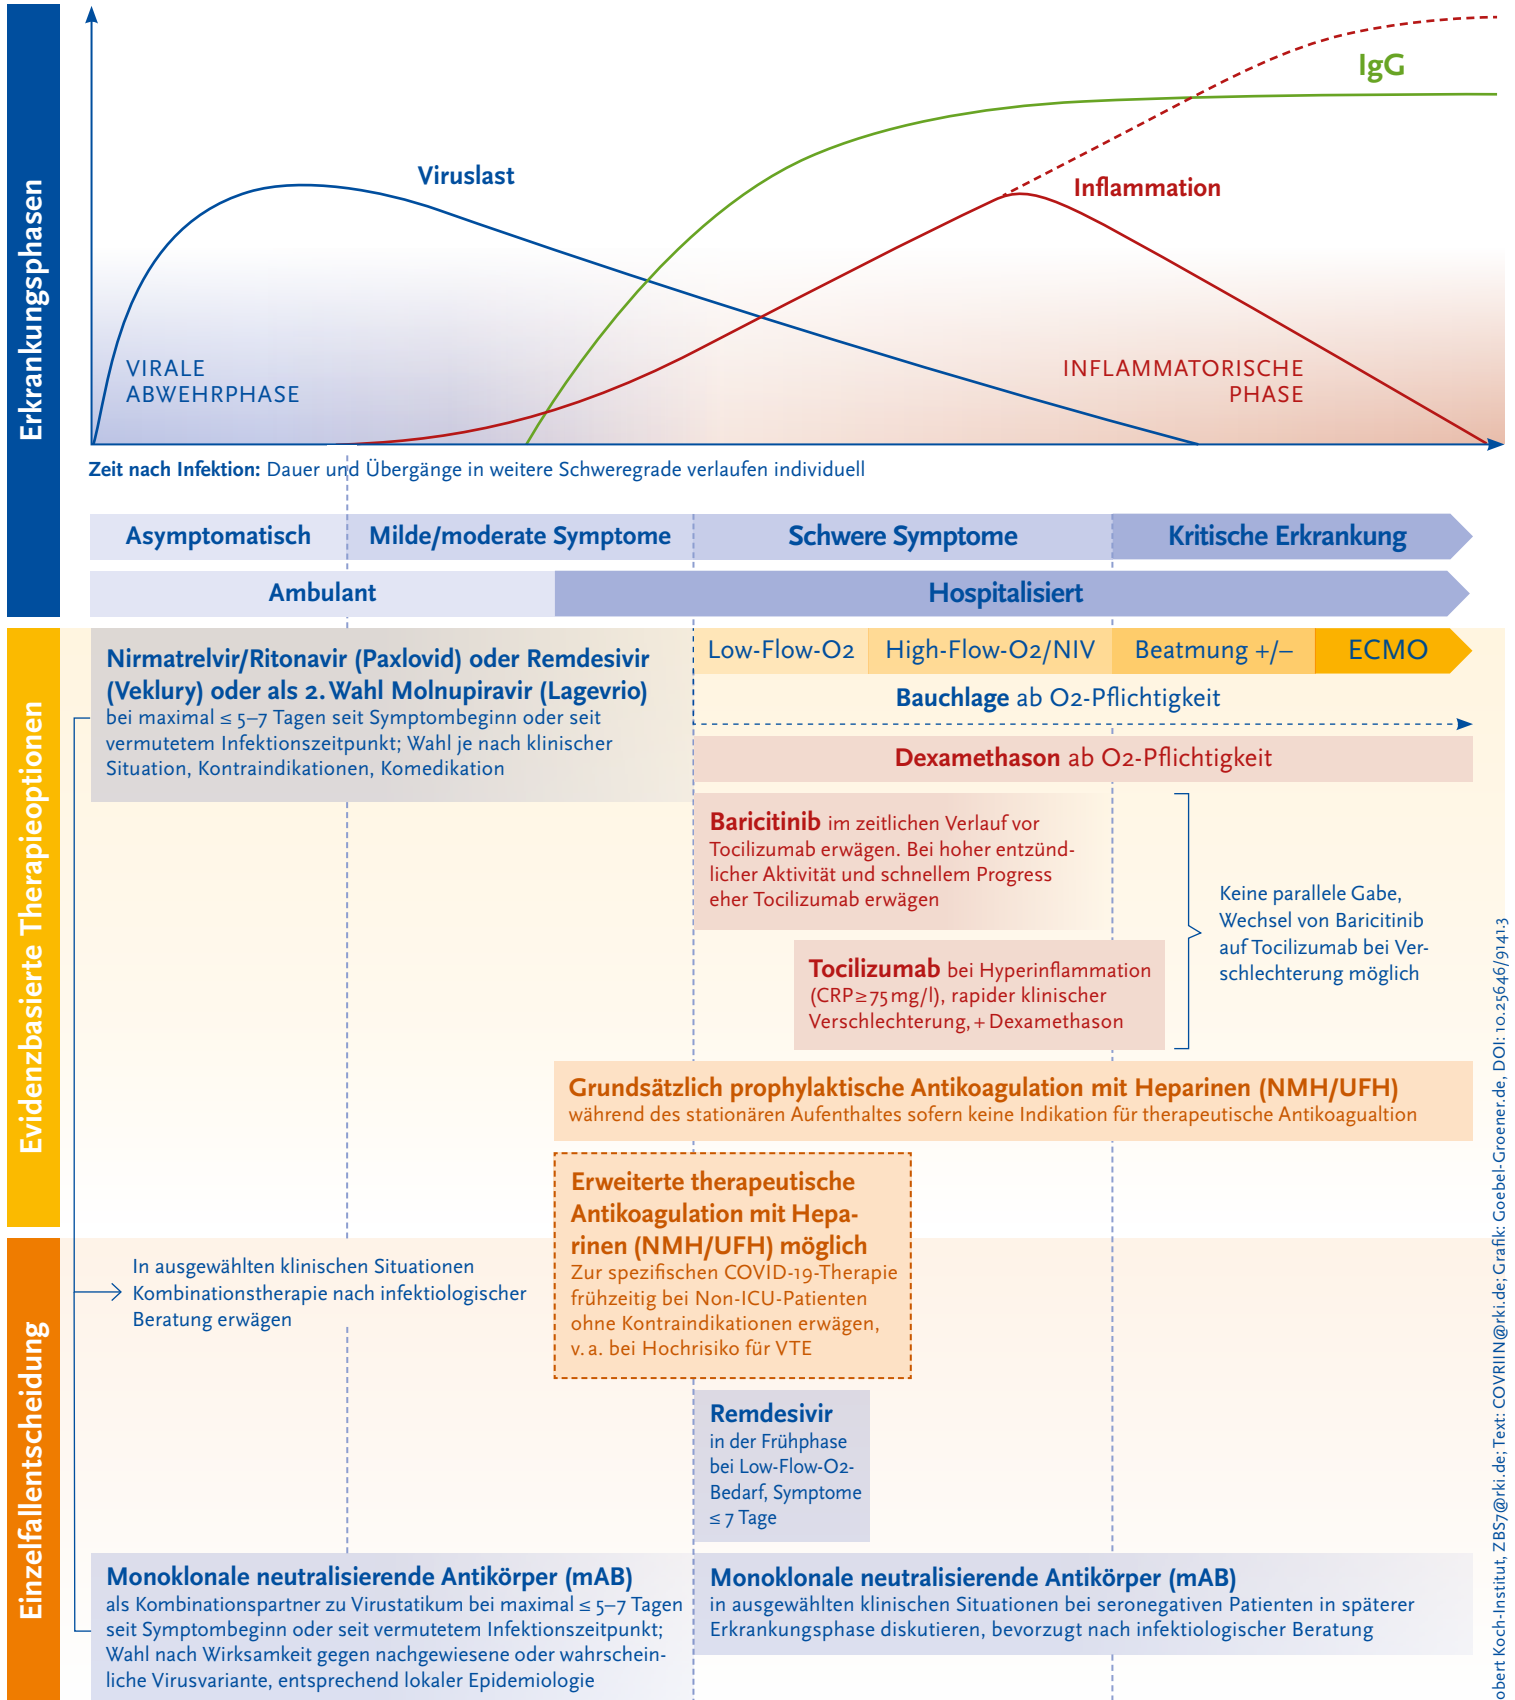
Erkrankungsphasen

IgG

Viruslast

Inflammation

VIRALE ABWEHRPHASE

INFLAMMATORISCHE PHASE

Zeit nach Infektion: Dauer und Übergänge in weitere Schweregrade verlaufen individuell

Asymptomatisch | Milde/moderate Symptome | Schwere Symptome | Kritische Erkrankung

Ambulant | Hospitalisiert

Evidenzbasierte Therapieoptionen

Nirmatrelvir/Ritonavir (Paxlovid) oder Remdesivir (Veklury) oder als 2. Wahl Molnupiravir (Lagevrio)
bei maximal ≤ 5–7 Tagen seit Symptombeginn oder seit vermutetem Infektionszeitpunkt; Wahl je nach klinischer Situation, Kontraindikationen, Komedikation

Low-Flow-O2 | High-Flow-O2/NIV | Beatmung +/– | ECMO

Bauchlage ab O2-Pflichtigkeit

Dexamethason ab O2-Pflichtigkeit

Baricitinib im zeitlichen Verlauf vor Tocilizumab erwägen. Bei hoher entzündlicher Aktivität und schnellem Progress eher Tocilizumab erwägen

Tocilizumab bei Hyperinflammation (CRP ≥ 75 mg/l), rapider klinischer Verschlechterung, + Dexamethason

Keine parallele Gabe, Wechsel von Baricitinib auf Tocilizumab bei Verschlechterung möglich

Grundsätzlich prophylaktische Antikoagulation mit Heparinen (NMH/UFH)
während des stationären Aufenthaltes sofern keine Indikation für therapeutische Antikoagualtion

Einzelfallentscheidung

In ausgewählten klinischen Situationen Kombinationstherapie nach infektiologischer Beratung erwägen

Erweiterte therapeutische Antikoagulation mit Heparinen (NMH/UFH) möglich
Zur spezifischen COVID-19-Therapie frühzeitig bei Non-ICU-Patienten ohne Kontraindikationen erwägen, v. a. bei Hochrisiko für VTE

Remdesivir
in der Frühphase bei Low-Flow-O2-Bedarf, Symptome ≤ 7 Tage

Monoklonale neutralisierende Antikörper (mAB)
als Kombinationspartner zu Virustatikum bei maximal ≤ 5–7 Tagen seit Symptombeginn oder seit vermutetem Infektionszeitpunkt; Wahl nach Wirksamkeit gegen nachgewiesene oder wahrscheinliche Virusvariante, entsprechend lokaler Epidemiologie

Monoklonale neutralisierende Antikörper (mAB)
in ausgewählten klinischen Situationen bei seronegativen Patienten in späterer Erkrankungsphase diskutieren, bevorzugt nach infektiologischer Beratung

obert Koch-Institut, ZBS7@rki.de; Text: COVRIIN@rki.de; Grafik: Goebel-Groener.de, DOI: 10.25646/9141.3